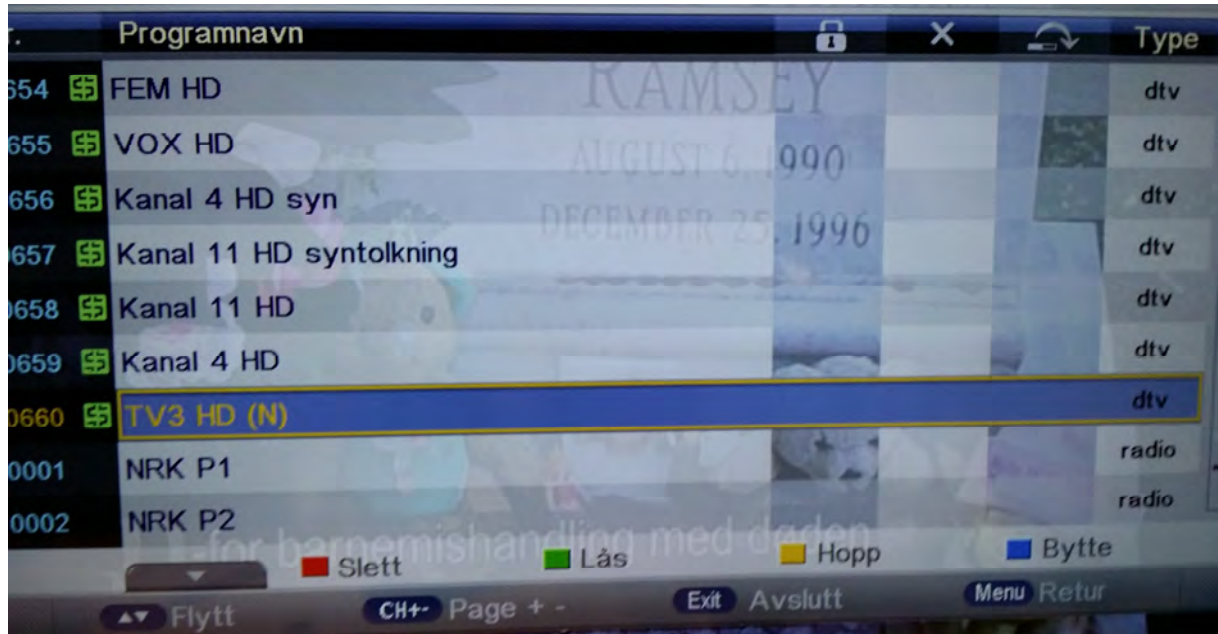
r. Programnavn Type

654 FEM HD dtv
655 VOX HD dtv
656 Kanal 4 HD syn dtv
657 Kanal 11 HD syntolkning dtv
0658 Kanal 11 HD dtv
0659 Kanal 4 HD dtv
0660 TV3 HD (N) dtv
0001 NRK P1 radio
0002 NRK P2 radio

RAMSEY
AUGUST 6, 1990
DECEMBER 25, 1996

-for barnemishandling med døden

Slett Lås Hopp Bytte

Flytt CH+- Page + - Exit Avslutt Menu Retur